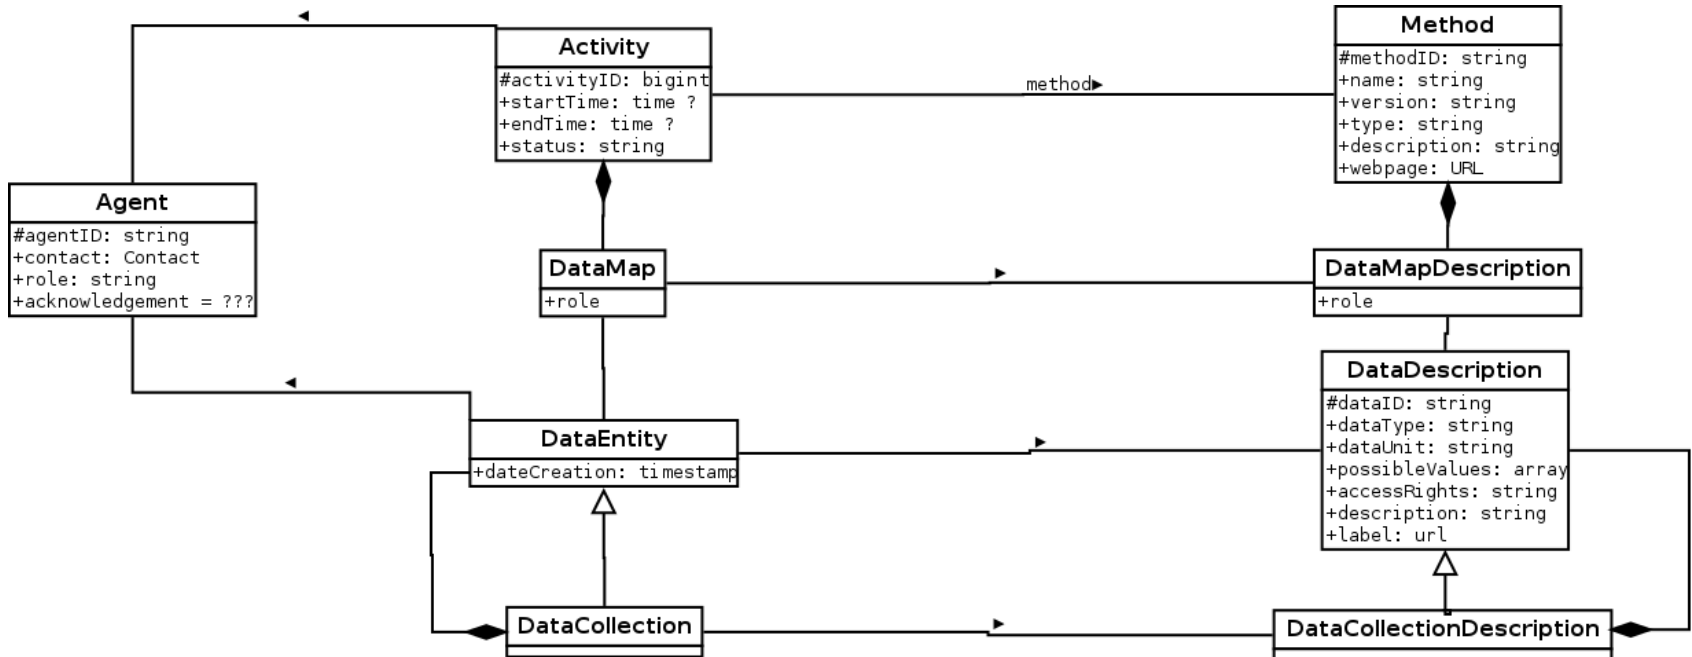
Activity
#activityID: bigint
+startTime: time ?
+endTime: time ?
+status: string

method

Method
#methodID: string
+name: string
+version: string
+type: string
+description: string
+webpage: URL

Agent
#agentID: string
+contact: Contact
+role: string
+acknowledgement = ???

DataMap
+role

DataMapDescription
+role

DataDescription
#dataID: string
+dataType: string
+dataUnit: string
+possibleValues: array
+accessRights: string
+description: string
+label: url

DataEntity
+dateCreation: timestamp

DataCollection

DataCollectionDescription